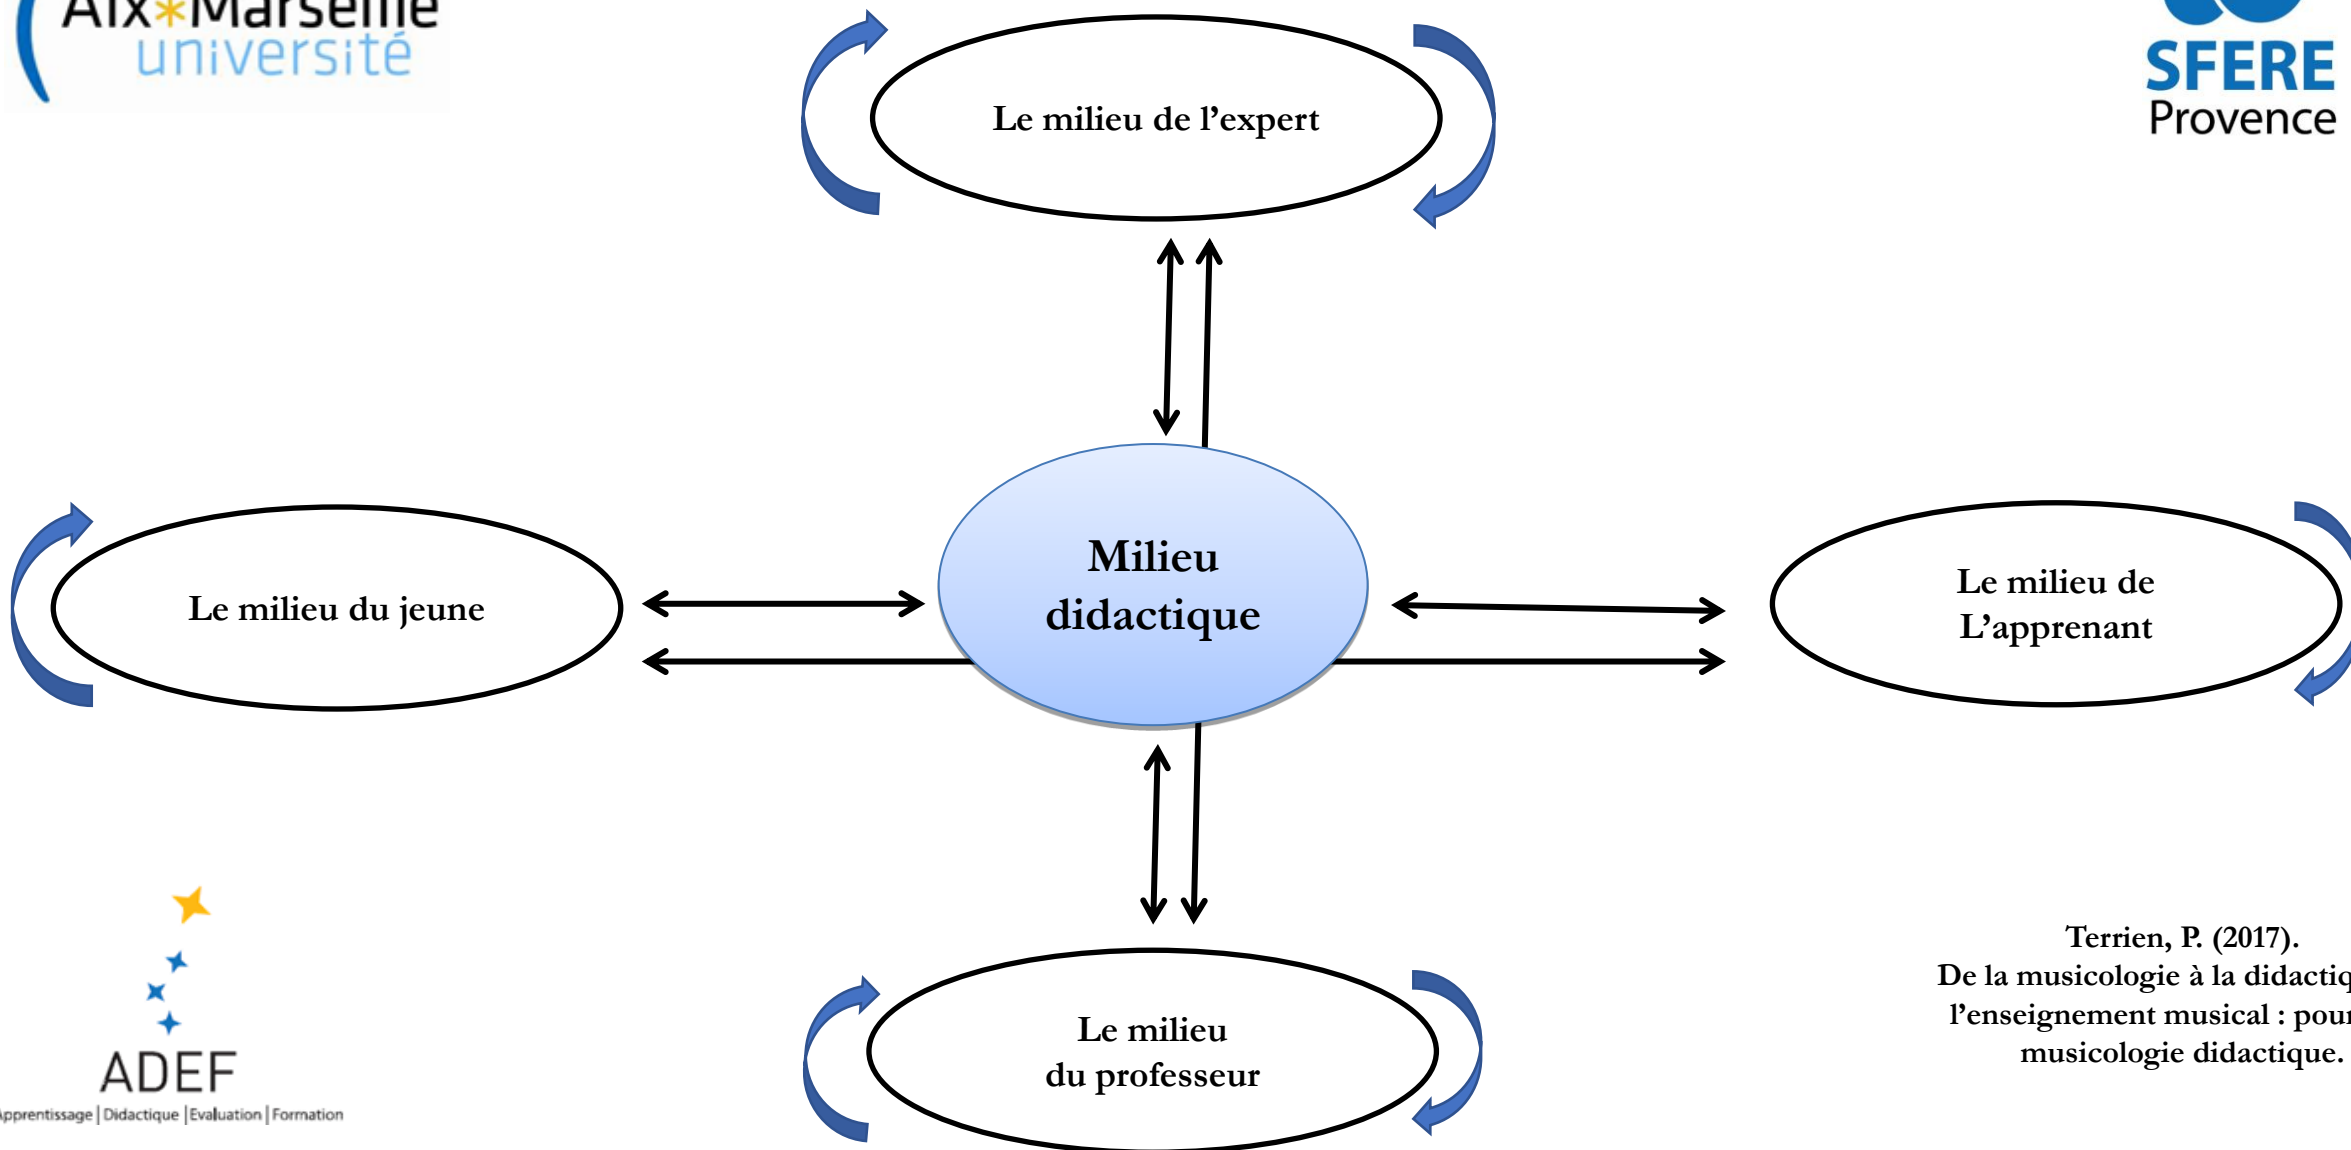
Aix*Marseille université

SFERE Provence

Le milieu de l'expert

Le milieu du jeune

Milieu didactique

Le milieu de L'apprenant

Le milieu du professeur

ADEF
Apprentissage | Didactique | Evaluation | Formation

Terrien, P. (2017).
De la musicologie à la didactiq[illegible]
l'enseignement musical : pour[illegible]
musicologie didactique.